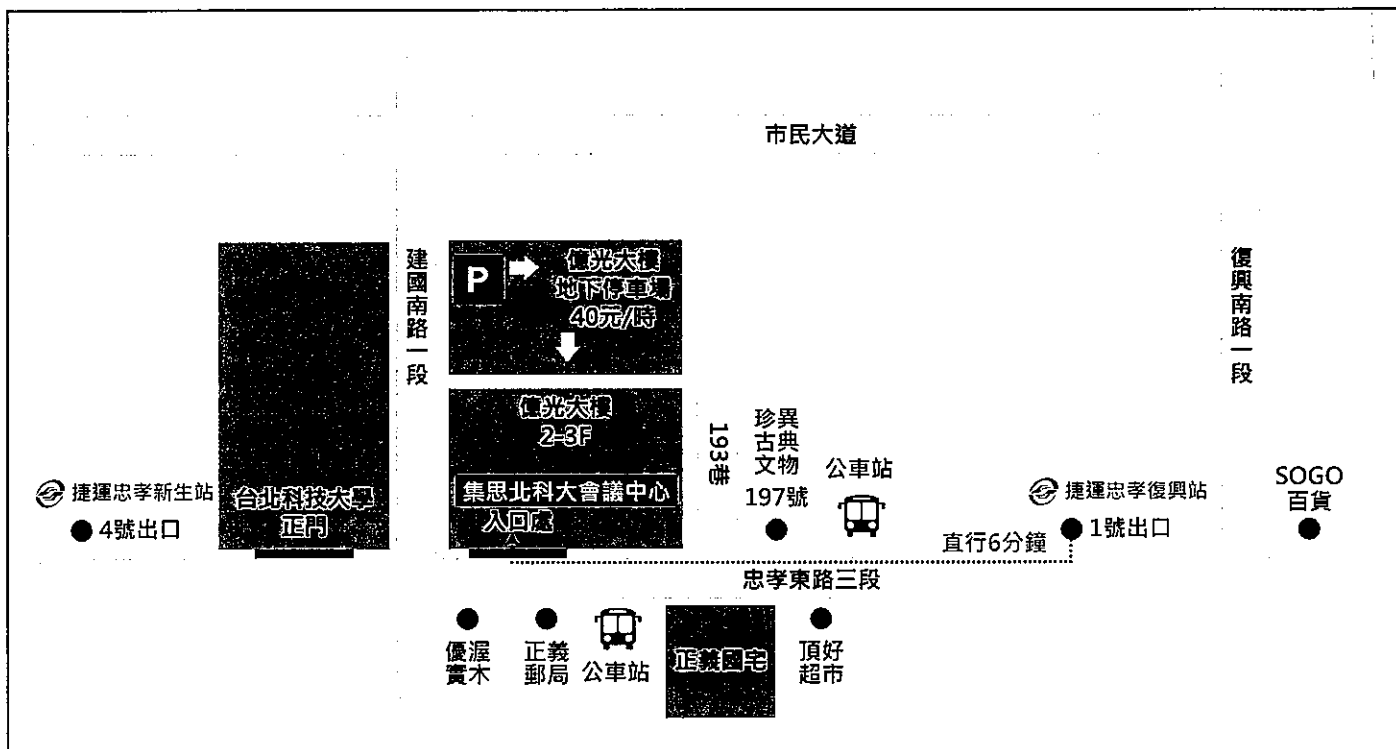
市民大道

建國南路一段

P

億光大樓
地下停車場
40元/時

億光大樓
2-3F

集思北科大會議中心
入口處

193巷

珍異古典文物
197號

公車站

復興南路一段

捷運忠孝新生站
4號出口

台北科技大學
正門

捷運忠孝復興站
1號出口

直行6分鐘

SOGO
百貨

忠孝東路三段

優渥賞木

正義郵局

公車站

正義國宅

頂好超市